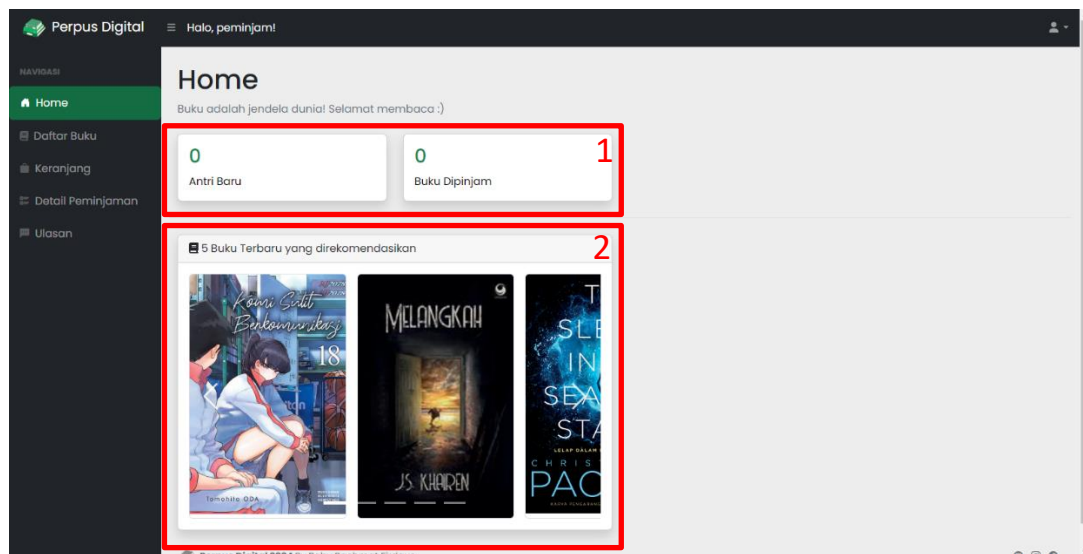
Perpus Digital
Halo, peminjam!

NAVIGASI
Home
Daftar Buku
Keranjang
Detail Peminjaman
Ulasan

Home
Buku adalah jendela dunia! Selamat membaca :)

1
0
Antri Baru
0
Buku Dipinjam

2
5 Buku Terbaru yang direkomendasikan

Komi Sulit Berkomunikasi
18
Tomohito ODA

MELANGKAH
J.S. KHAIREN

T
SLE
IN
SEA
STA
LELAP DALAM
CHRIS
PAO

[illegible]